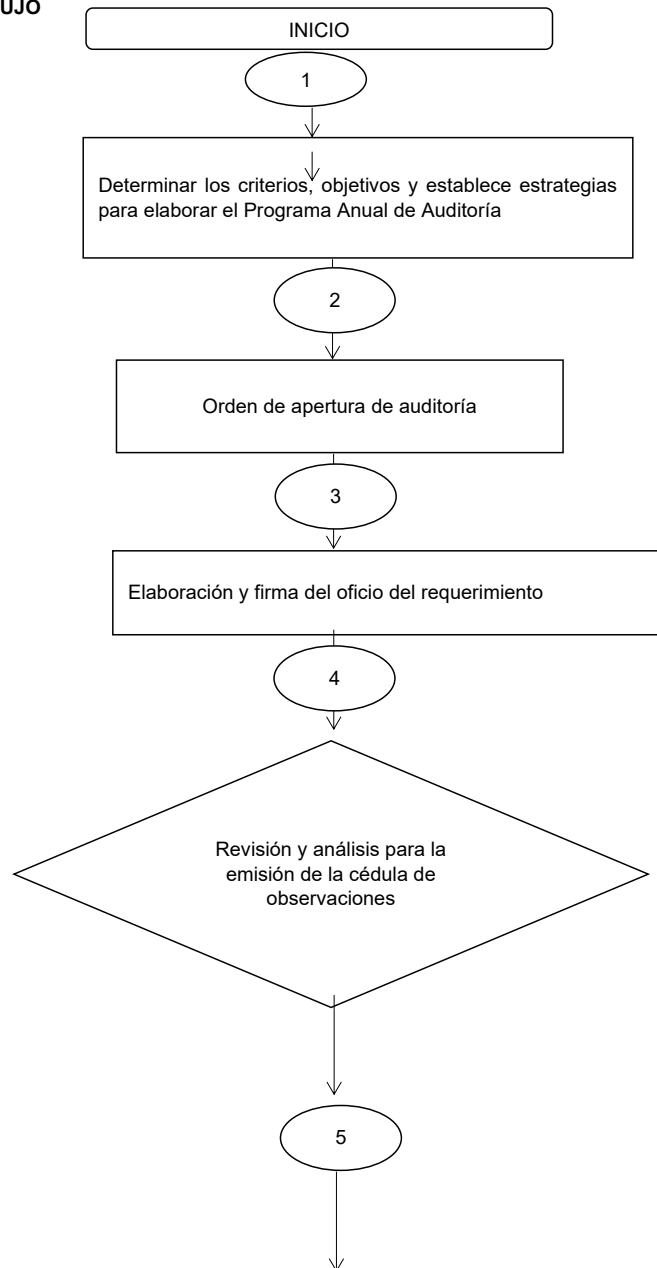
UJO

INICIO

1

Determinar los criterios, objetivos y establece estrategias para elaborar el Programa Anual de Auditoría

2

Orden de apertura de auditoría

3

Elaboración y firma del oficio del requerimiento

4

Revisión y análisis para la emisión de la cédula de observaciones

5